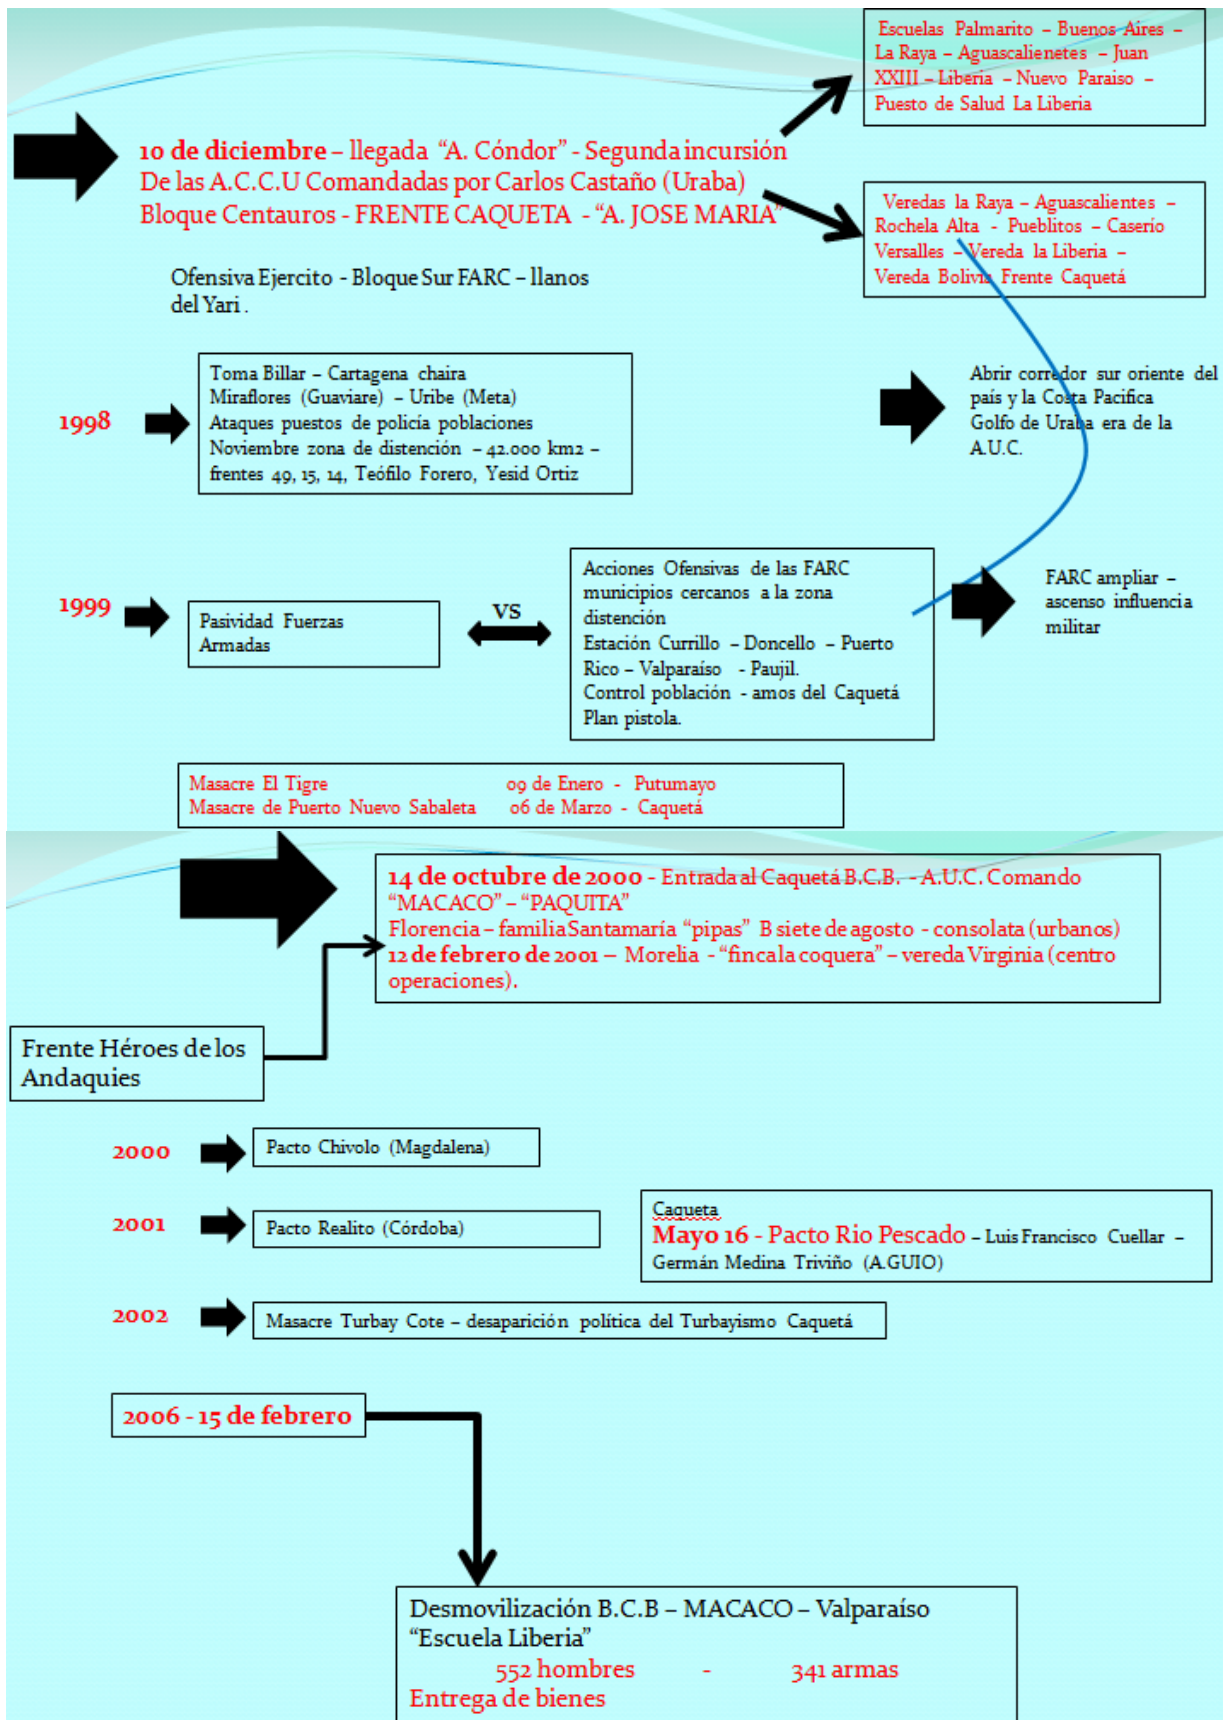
Escuelas Palmarito – Buenos Aires – La Raya – Aguascalienetes – Juan XXIII – Liberia – Nuevo Paraiso – Puesto de Salud La Liberia

10 de diciembre – llegada "A. Cóndor" - Segunda incursión De las A.C.C.U Comandadas por Carlos Castaño (Uraba) Bloque Centauros - FRENTE CAQUETA - "A. JOSE MARIA"

Veredas la Raya – Aguascalientes – Rochela Alta - Pueblitos – Caserío Versalles – Vereda la Liberia – Vereda Bolivia Frente Caquetá

Ofensiva Ejercito - Bloque Sur FARC – llanos del Yari .

1998

Toma Billar – Cartagena chaira Miraflores (Guaviare) – Uribe (Meta) Ataques puestos de policía poblaciones Noviembre zona de distención – 42.000 km2 – frentes 49, 15, 14, Teófilo Forero, Yesid Ortiz

Abrir corredor sur oriente del país y la Costa Pacifica Golfo de Uraba era de la A.U.C.

1999

Pasividad Fuerzas Armadas

VS

Acciones Ofensivas de las FARC municipios cercanos a la zona distención Estación Currillo – Doncello – Puerto Rico – Valparaíso - Paujil. Control población - amos del Caquetá Plan pistola.

FARC ampliar – ascenso influencia militar

Masacre El Tigre 09 de Enero - Putumayo
Masacre de Puerto Nuevo Sabaleta 06 de Marzo - Caquetá

14 de octubre de 2000 - Entrada al Caquetá B.C.B. - A.U.C. Comando "MACACO" – "PAQUITA"
Florencia – familia Santamaria "pipas" B siete de agosto - consolata (urbanos)
12 de febrero de 2001 – Morelia - "finca la coquera" – vereda Virginia (centro operaciones).

Frente Héroes de los Andaquies

2000

Pacto Chivolo (Magdalena)

2001

Pacto Realito (Córdoba)

Caqueta
Mayo 16 - Pacto Rio Pescado – Luis Francisco Cuellar – Germán Medina Triviño (A.GUIO)

2002

Masacre Turbay Cote – desaparición política del Turbayismo Caquetá

2006 - 15 de febrero

Desmovilización B.C.B – MACACO – Valparaíso "Escuela Liberia"
552 hombres - 341 armas
Entrega de bienes